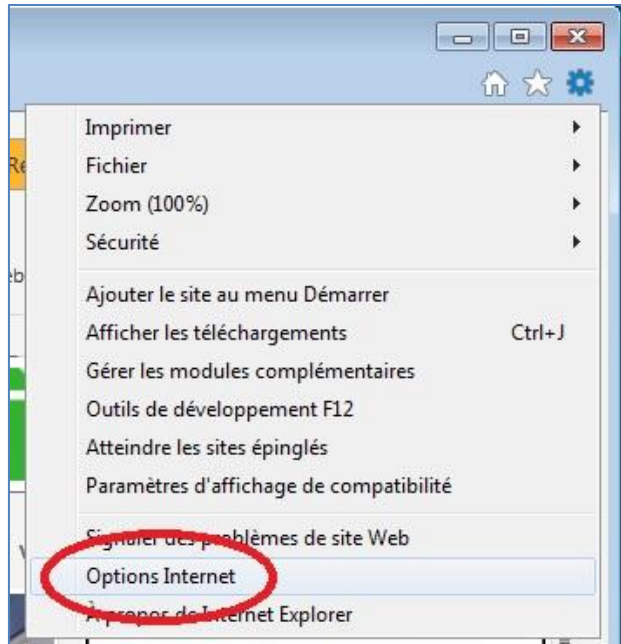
Imprimer
Fichier
Zoom (100%)
Sécurité

Ajouter le site au menu Démarrer
Afficher les téléchargements Ctrl+J
Gérer les modules complémentaires
Outils de développement F12
Atteindre les sites épinglés
Paramètres d'affichage de compatibilité

Signaler des problèmes de site Web
Options Internet
À propos de Internet Explorer